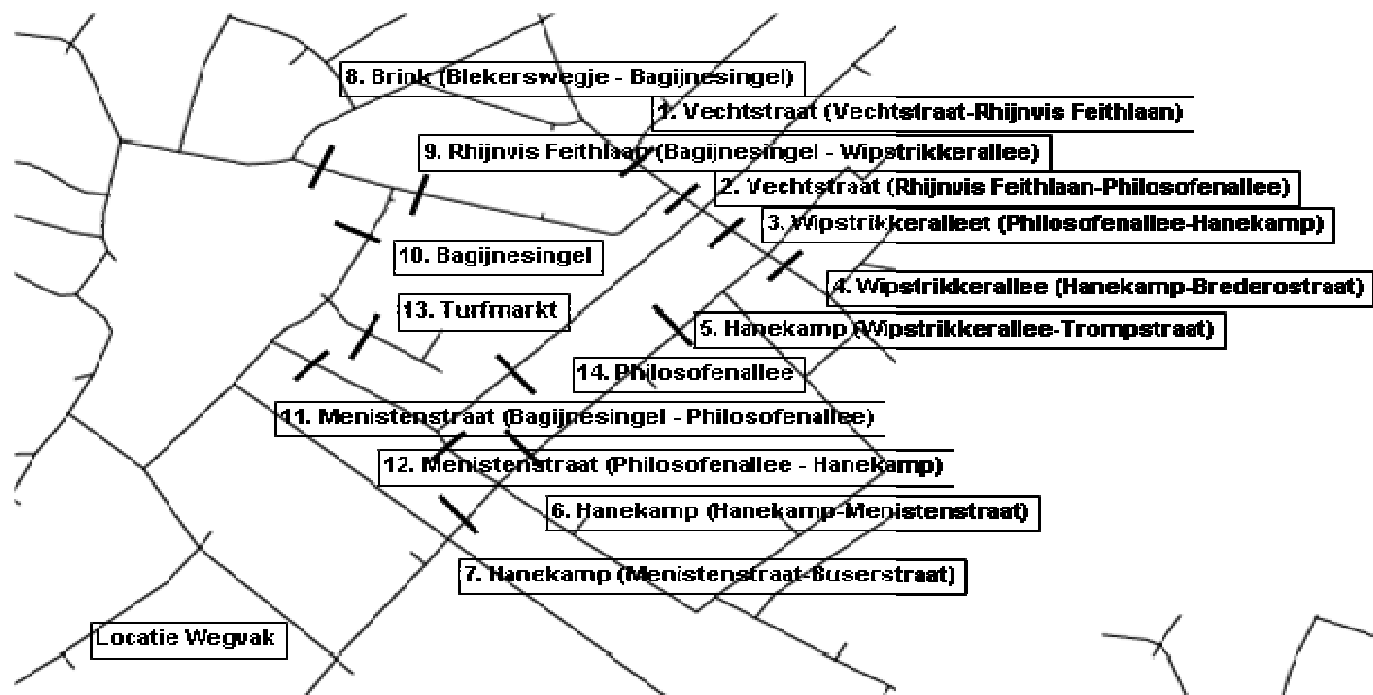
8. Brink (Blekerswegje - Bagijnesingel)

1. Vechtstraat (Vechtstraat-Rhijnvis Feithlaan)

9. Rhijnvis Feithlaan (Bagijnesingel - Wipstrikkerallee)

2. Vechtstraat (Rhijnvis Feithlaan-Philosofenallee)

3. Wipstrikkeralleet (Philosofenallee-Hanekamp)

10. Bagijnesingel

4. Wipstrikkerallee (Hanekamp-Brederostraat)

13. Turfmarkt

5. Hanekamp (Wipstrikkerallee-Trompstraat)

14. Philosofenallee

11. Menistenstraat (Bagijnesingel - Philosofenallee)

12. Menistenstraat (Philosofenallee - Hanekamp)

6. Hanekamp (Hanekamp-Menistenstraat)

7. Hanekamp (Menistenstraat-Buserstraat)

Locatie Wegvak